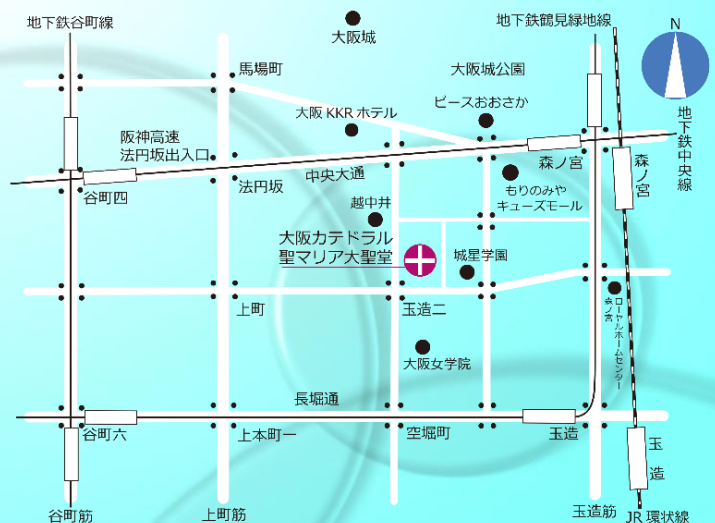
地下鉄谷町線

大阪城

地下鉄鶴見緑地線

N

馬場町

大阪城公園

ピースおおさか

大阪 KKR ホテル

地下鉄中央線

阪神高速
法円坂出入口

森ノ宮

森ノ宮

中央大通

谷町四

法円坂

もりのみや
キューズモール

越中井

大阪カテドラル
聖マリア大聖堂

城星学園

森ノ宮
ローヤルホームセンター

上町

玉造二

大阪女学院

長堀通

谷町六

上本町一

空堀町

玉造

玉造

谷町筋

上町筋

玉造筋

JR 環状線